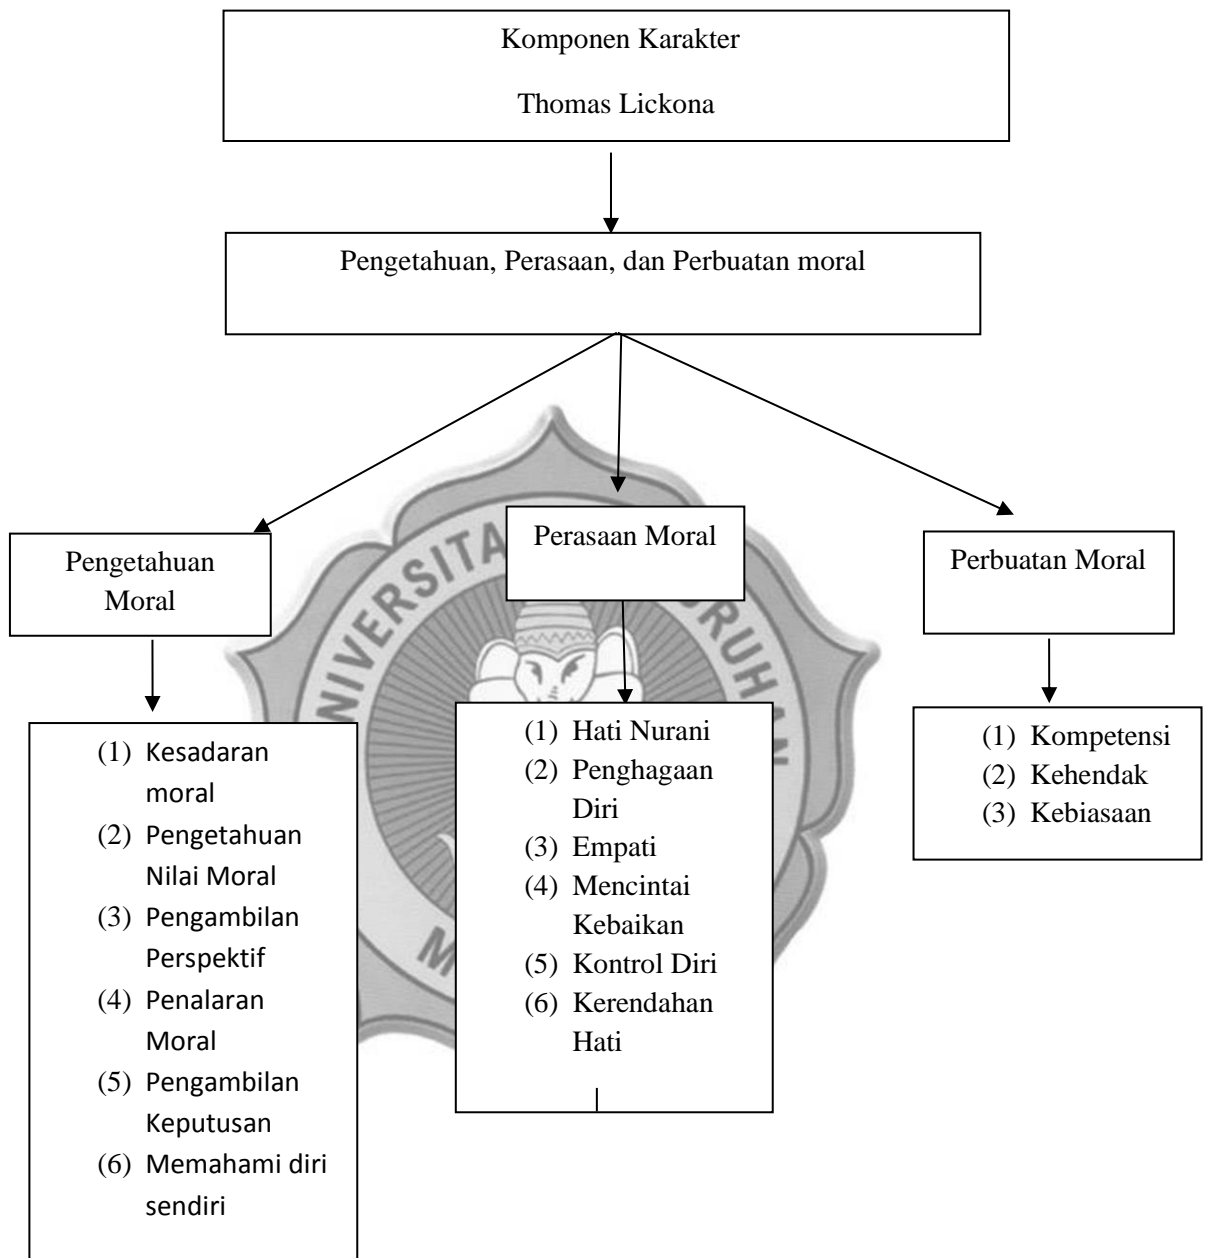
Komponen Karakter

Thomas Lickona

Pengetahuan, Perasaan, dan Perbuatan moral

Pengetahuan Moral

Perasaan Moral

Perbuatan Moral

(1) Kesadaran moral
(2) Pengetahuan Nilai Moral
(3) Pengambilan Perspektif
(4) Penalaran Moral
(5) Pengambilan Keputusan
(6) Memahami diri sendiri

(1) Hati Nurani
(2) Penghagaan Diri
(3) Empati
(4) Mencintai Kebaikan
(5) Kontrol Diri
(6) Kerendahan Hati

(1) Kompetensi
(2) Kehendak
(3) Kebiasaan

UNIVERSITAS MUHAMMADIYAH MALANG